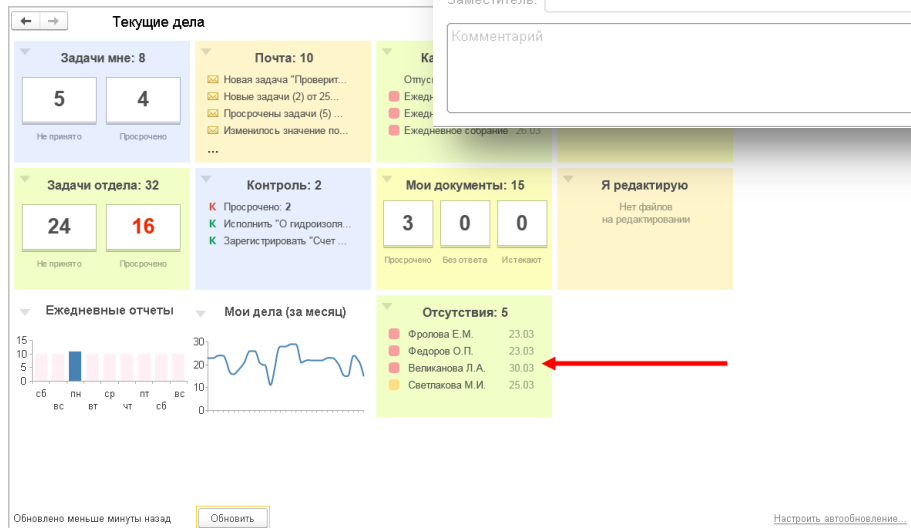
Текущие дела

Заместитель:

Комментарий

Задачи мне: 8

5
Не принято

4
Просрочено

Почта: 10
Новая задача "Проверит...
Новые задачи (2) от 25...
Просрочены задачи (5) ...
Изменилось значение по...
...

Ка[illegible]
Отсу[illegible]
Ежед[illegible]
Ежед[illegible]
Ежедневное собрание 26.03

Задачи отдела: 32

24
Не принято

16
Просрочено

Контроль: 2
К Просрочено: 2
К Исполнить "О гидроизоля...
К Зарегистрировать "Счет ...

Мои документы: 15

3
Просрочено

0
Без ответа

0
Истекают

Я редактирую
Нет файлов на редактировании

Ежедневные отчеты
15
10
5
0
сб вс пн вт ср чт пт сб вс

Мои дела (за месяц)
30
20
10
0

Отсутствия: 5
Фролова Е.М. 23.03
Федоров О.П. 23.03
Великанова Л.А. 30.03
Светлакова М.И. 25.03

Обновлено меньше минуты назад
Обновить
Настроить автообновление...